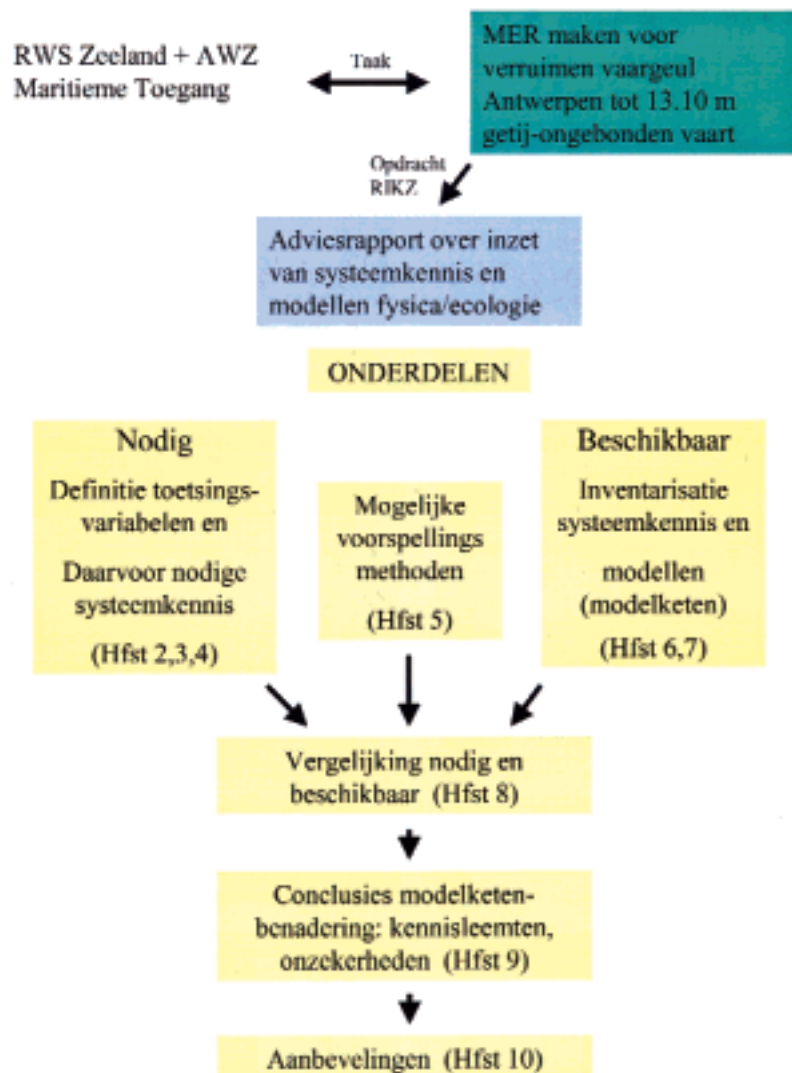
RWS Zeeland + AWZ Maritieme Toegang

Taak

MER maken voor verruimen vaargeul Antwerpen tot 13.10 m getij-ongebonden vaart

Opdracht RIKZ

Adviesrapport over inzet van systeemkennis en modellen fysica/ecologie

ONDERDELEN

Nodig

Definitie toetsingsvariabelen en

Daarvoor nodige systeemkennis

(Hfst 2,3,4)

Mogelijke voorspellings methoden

(Hfst 5)

Beschikbaar

Inventarisatie systeemkennis en

modellen (modelketen)

(Hfst 6,7)

Vergelijking nodig en beschikbaar (Hfst 8)

Conclusies modelketenbenadering: kennisleemten, onzekerheden (Hfst 9)

Aanbevelingen (Hfst 10)